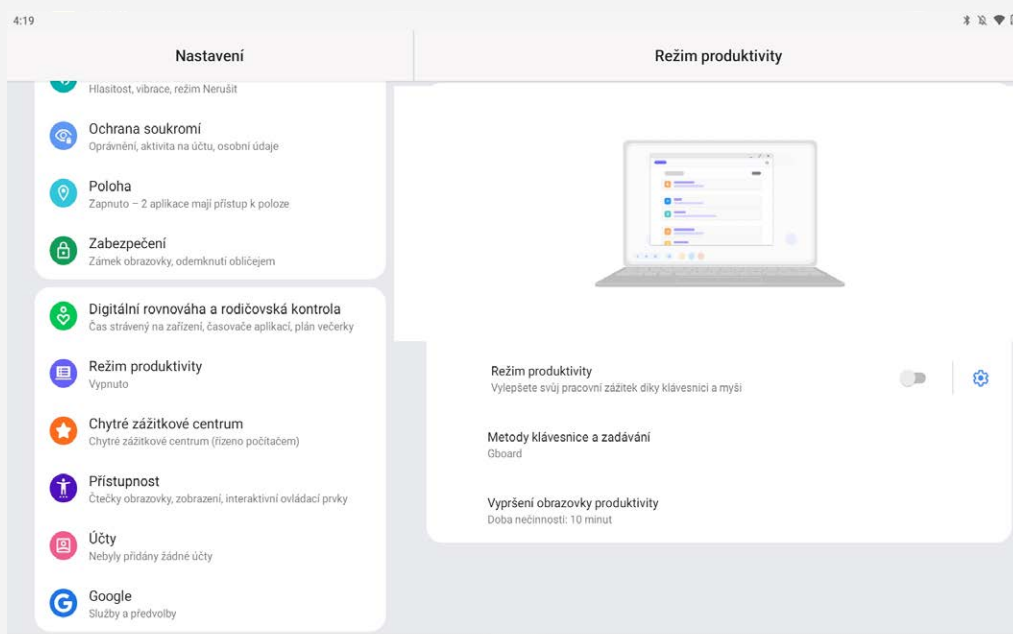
4:19

Nastavení

Hlasitost, vibrace, režim Nerušit

Ochrana soukromí
Oprávnění, aktivita na účtu, osobní údaje

Poloha
Zapnuto – 2 aplikace mají přístup k poloze

Zabezpečení
Zámek obrazovky, odemknutí obličejem

Digitální rovnováha a rodičovská kontrola
Čas strávený na zařízení, časovače aplikací, plán večerky

Režim produktivity
Vypnuto

Chytré zážitkové centrum
Chytré zážitkové centrum (řízeno počítačem)

Přístupnost
Čtečky obrazovky, zobrazení, interaktivní ovládací prvky

Účty
Nebyly přidány žádné účty

Google
Služby a předvolby

Režim produktivity

Režim produktivity
Vylepšete svůj pracovní zážitek díky klávesnici a myši

Metody klávesnice a zadávání
Gboard

Vypršení obrazovky produktivity
Doba nečinnosti: 10 minut